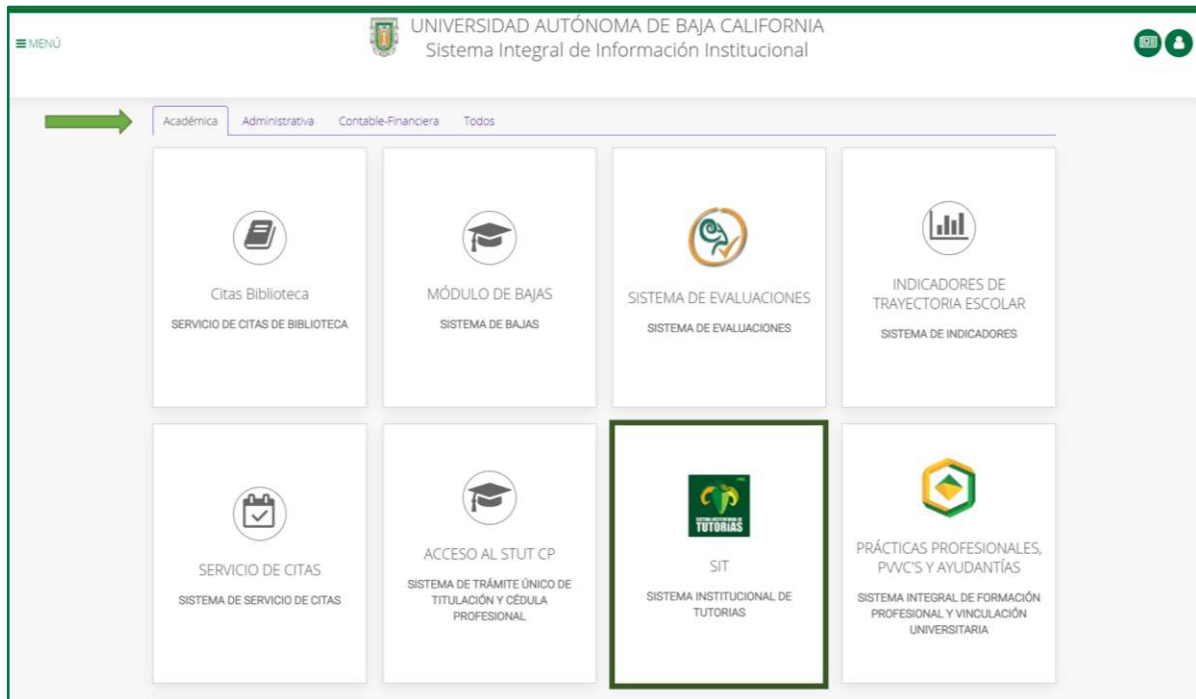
≡ MENÚ

UNIVERSIDAD AUTÓNOMA DE BAJA CALIFORNIA
Sistema Integral de Información Institucional

Académica | Administrativa | Contable-Financiera | Todos

Citas Biblioteca
SERVICIO DE CITAS DE BIBLIOTECA

MÓDULO DE BAJAS
SISTEMA DE BAJAS

SISTEMA DE EVALUACIONES
SISTEMA DE EVALUACIONES

INDICADORES DE TRAYECTORIA ESCOLAR
SISTEMA DE INDICADORES

SERVICIO DE CITAS
SISTEMA DE SERVICIO DE CITAS

ACCESO AL STUT CP
SISTEMA DE TRÁMITE ÚNICO DE TITULACIÓN Y CÉDULA PROFESIONAL

TUTORIAS
SIT
SISTEMA INSTITUCIONAL DE TUTORIAS

PRÁCTICAS PROFESIONALES, PVVC'S Y AYUDANTÍAS
SISTEMA INTEGRAL DE FORMACIÓN PROFESIONAL Y VINCULACIÓN UNIVERSITARIA